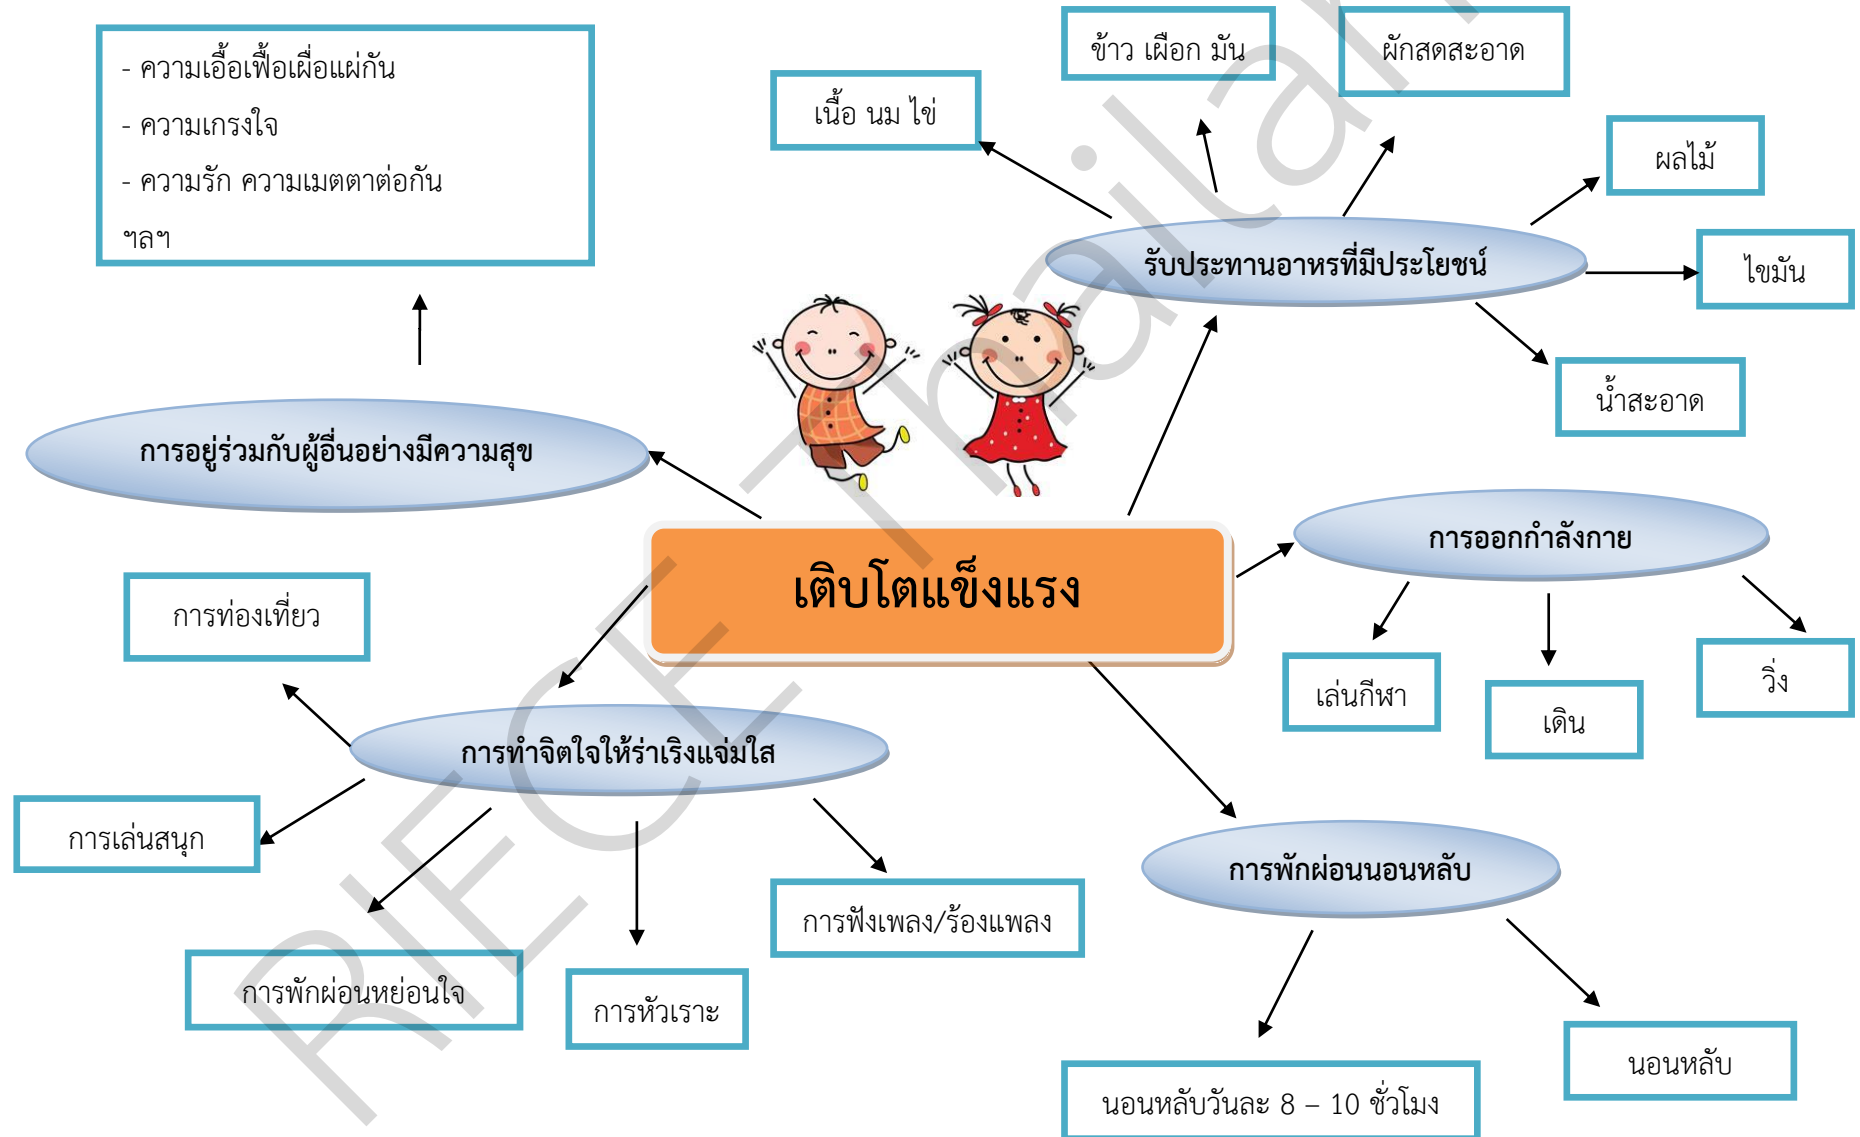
- ความเอื้อเฟื้อเผื่อแผ่กัน
- ความเกรงใจ
- ความรัก ความเมตตาต่อกัน
ฯลฯ

เนื้อ นม ไข่

ข้าว เผือก มัน

ผักสดสะอาด

ผลไม้

ไขมัน

รับประทานอาหารที่มีประโยชน์

น้ำสะอาด

การอยู่ร่วมกับผู้อื่นอย่างมีความสุข

เติบโตแข็งแรง

การออกกำลังกาย

เล่นกีฬา

เดิน

วิ่ง

การท่องเที่ยว

การทำจิตใจให้ร่าเริงแจ่มใส

การเล่นสนุก

การพักผ่อนหย่อนใจ

การหัวเราะ

การฟังเพลง/ร้องเพลง

การพักผ่อนนอนหลับ

นอนหลับวันละ 8 – 10 ชั่วโมง

นอนหลับ

RIEC Thailand